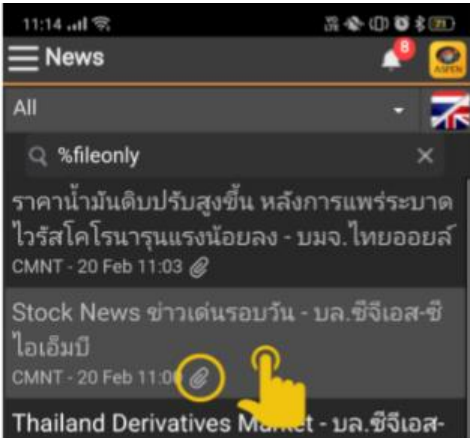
11:14

News

8

ASPEN

All

%fileonly

ราคาน้ำมันดิบปรับสูงขึ้น หลังการแพร่ระบาดไวรัสโคโรนารุนแรงน้อยลง - บมจ.ไทยออยล์

CMNT - 20 Feb 11:03

Stock News ข่าวเด่นรอบวัน - บล.ซีจีเอส-ซีไอเอ็มบี

CMNT - 20 Feb 11:0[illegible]

Thailand Derivatives Ma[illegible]t - บล.ซีจีเอส-